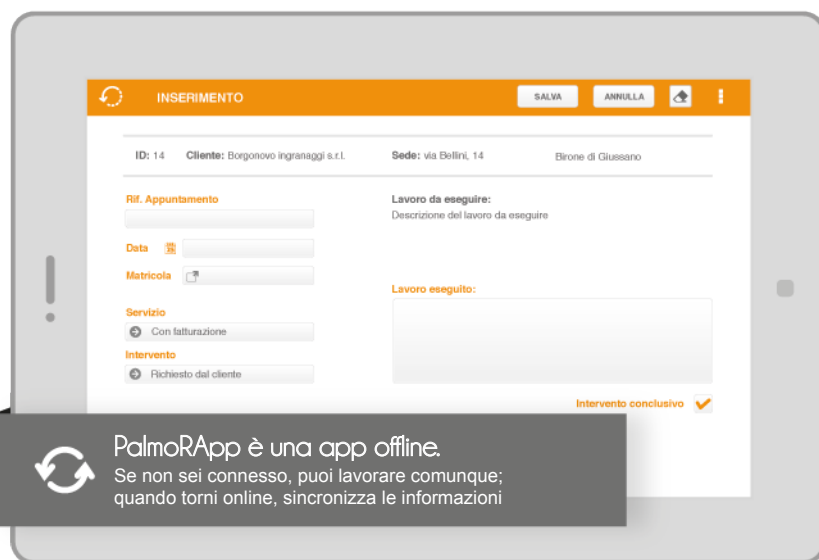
INSERIMENTO

SALVA ANNULLA

ID: 14 Cliente: Borgonovo ingranaggi s.r.l. Sede: via Bellini, 14 Birone di Giussano

Rif. Appuntamento

Data

Matricola

Servizio

Con fatturazione

Intervento

Richiesto dal cliente

Lavoro da eseguire:

Descrizione del lavoro da eseguire

Lavoro eseguito:

Intervento conclusivo

PalmoRApp è una app offline.

Se non sei connesso, puoi lavorare comunque; quando torni online, sincronizza le informazioni